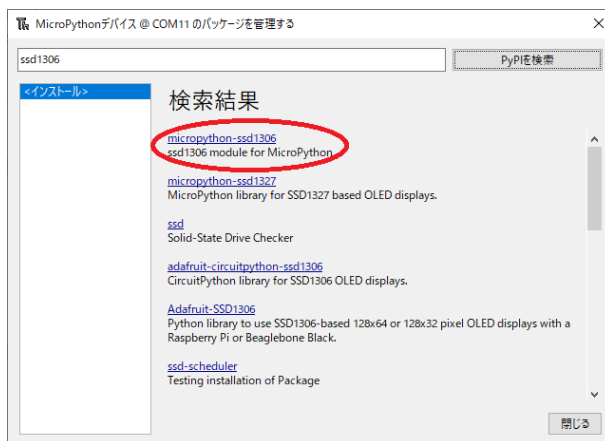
MicroPythonデバイス @ COM11 のパッケージを管理する

ssd1306

PyPIを検索

<インストール>

検索結果

micropython-ssd1306
ssd1306 module for MicroPython.

micropython-ssd1327
MicroPython library for SSD1327 based OLED displays.

ssd
Solid-State Drive Checker

adafruit-circuitpython-ssd1306
CircuitPython library for SSD1306 OLED displays.

Adafruit-SSD1306
Python library to use SSD1306-based 128x64 or 128x32 pixel OLED displays with a Raspberry Pi or Beaglebone Black.

ssd-scheduler
Testing installation of Package

閉じる